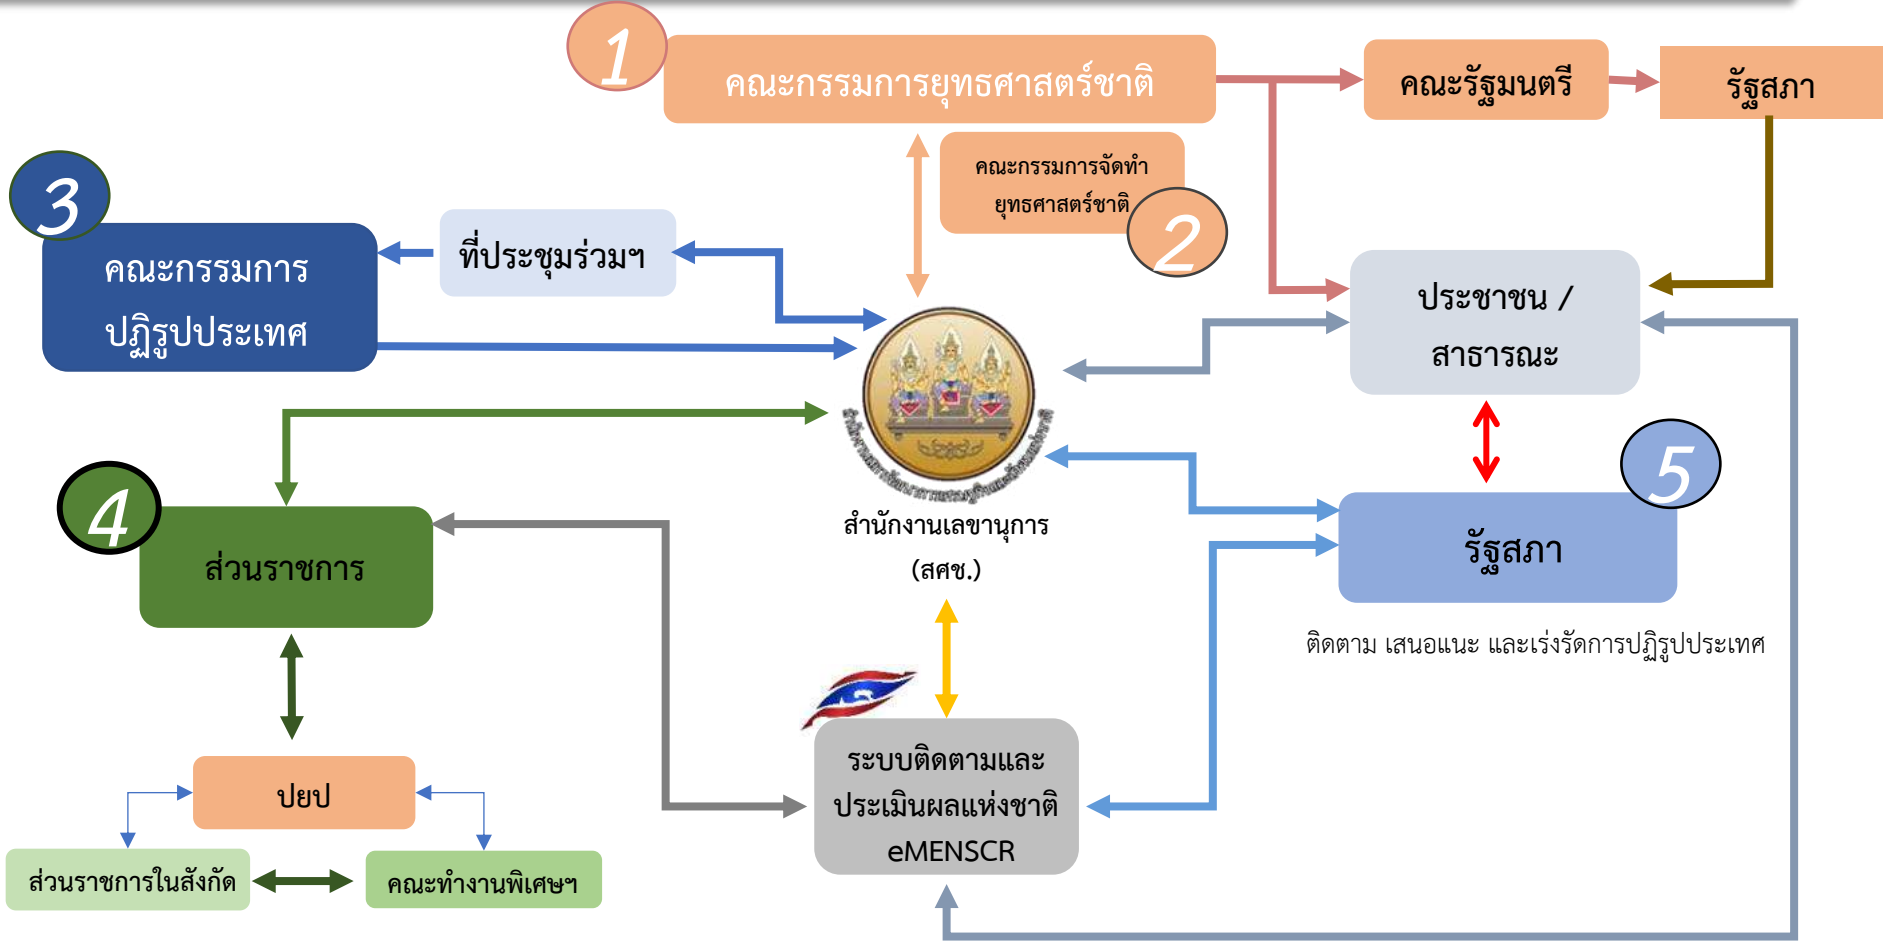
1
คณะกรรมการยุทธศาสตร์ชาติ

คณะรัฐมนตรี

รัฐสภา

คณะกรรมการจัดทำยุทธศาสตร์ชาติ
2

3
คณะกรรมการปฏิรูปประเทศ

ที่ประชุมร่วมฯ

ประชาชน / สาธารณะ

สำนักงานเลขานุการ (สศช.)

4
ส่วนราชการ

5
รัฐสภา

ติดตาม เสนอแนะ และเร่งรัดการปฏิรูปประเทศ

ปยป

ส่วนราชการในสังกัด

คณะทำงานพิเศษฯ

ระบบติดตามและประเมินผลแห่งชาติ eMENSCR